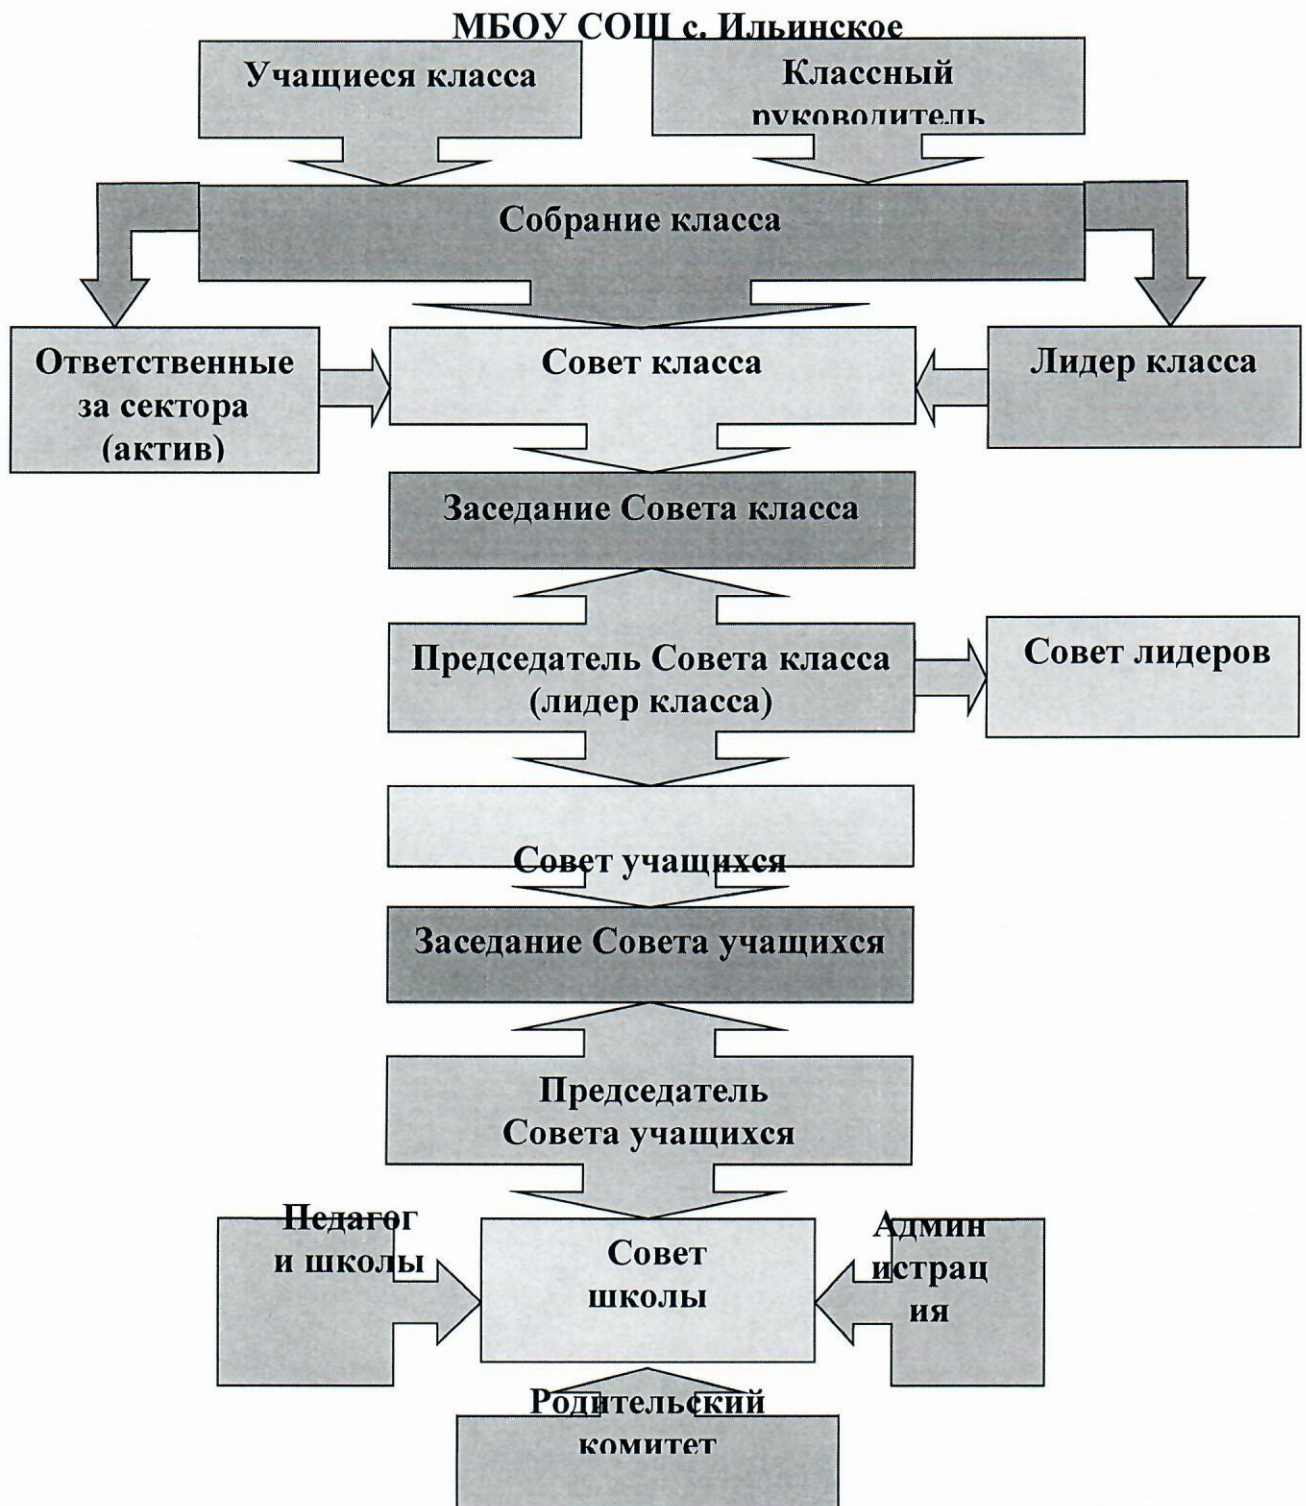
МБОУ СОШ с. Ильинское

Учащиеся класса

Классный руководитель

Собрание класса

Ответственные за сектора (актив)

Совет класса

Лидер класса

Заседание Совета класса

Председатель Совета класса (лидер класса)

Совет лидеров

Совет учащихся

Заседание Совета учащихся

Председатель Совета учащихся

Педагог и школы

Совет школы

Админ истрац ия

Родительский комитет